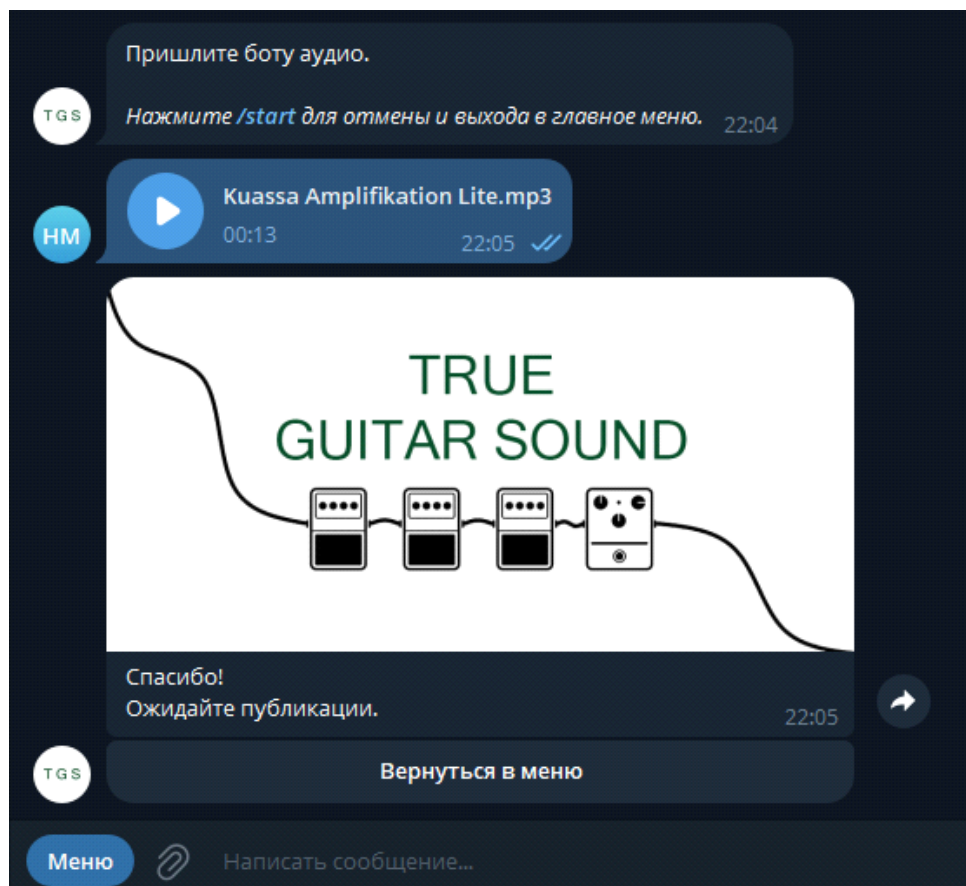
TGS

Пришлите боту аудио.

Нажмите /start для отмены и выхода в главное меню. 22:04

HM

Kuassa Amplifikation Lite.mp3
00:13
22:05

TRUE
GUITAR SOUND

Спасибо!
Ожидайте публикации.
22:05

TGS

Вернуться в меню

Меню

Написать сообщение...